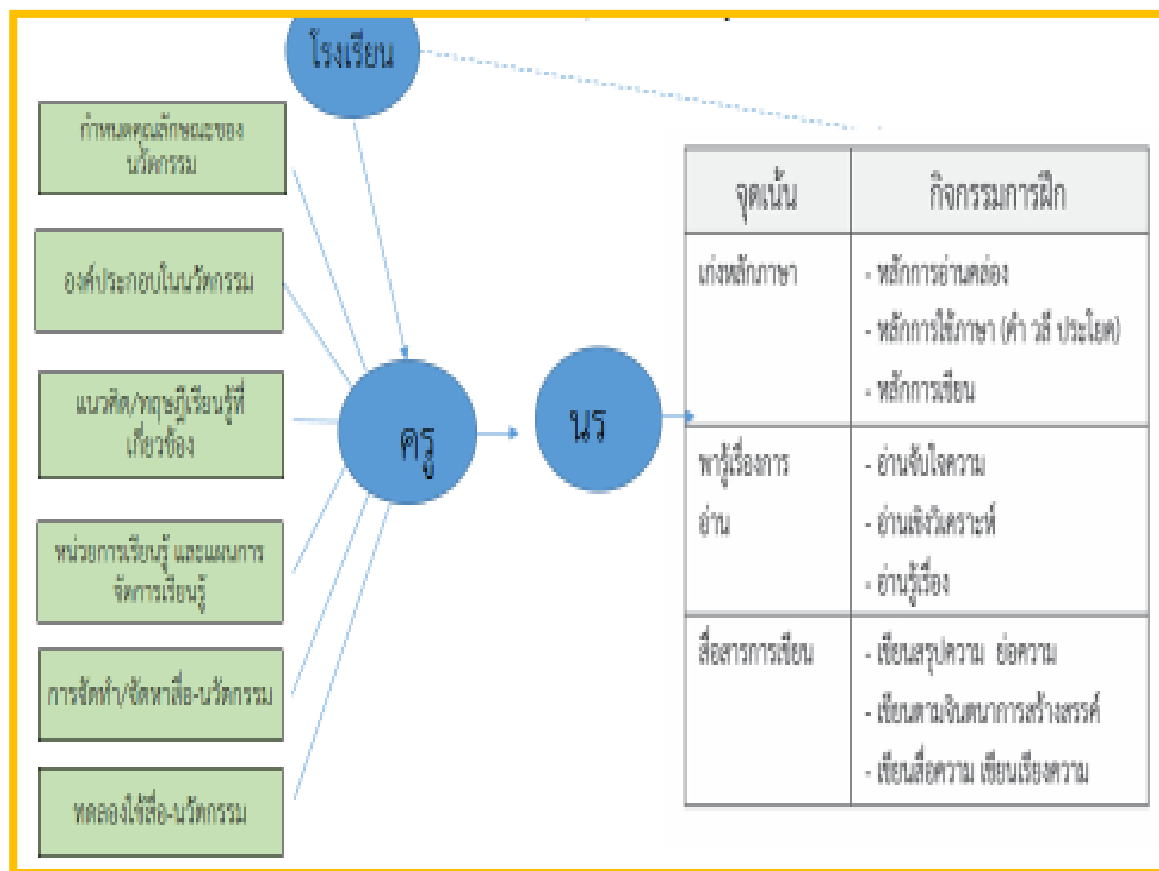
โรงเรียน

กำหนดคุณลักษณะของนวัตกรรม

องค์ประกอบในนวัตกรรม

แนวคิด/ทฤษฎีเรียนรู้ที่เกี่ยวข้อง

หน่วยการเรียนรู้ และแผนการจัดการเรียนรู้

การจัดทำ/จัดหาสื่อ-นวัตกรรม

ทดลองใช้สื่อ-นวัตกรรม

ครู

นร

| จุดเน้น | กิจกรรมการฝึก |
|---|---|
| เก่งหลักภาษา | - หลักการอ่านคล่อง<br>- หลักการใช้ภาษา (คำ วลี ประโยค)<br>- หลักการเขียน |
| พารู้เรื่องการอ่าน | - อ่านจับใจความ<br>- อ่านเชิงวิเคราะห์<br>- อ่านรู้เรื่อง |
| สื่อสารการเขียน | - เขียนสรุปความ ย่อความ<br>- เขียนตามจินตนาการสร้างสรรค์<br>- เขียนสื่อความ เขียนเรียงความ |